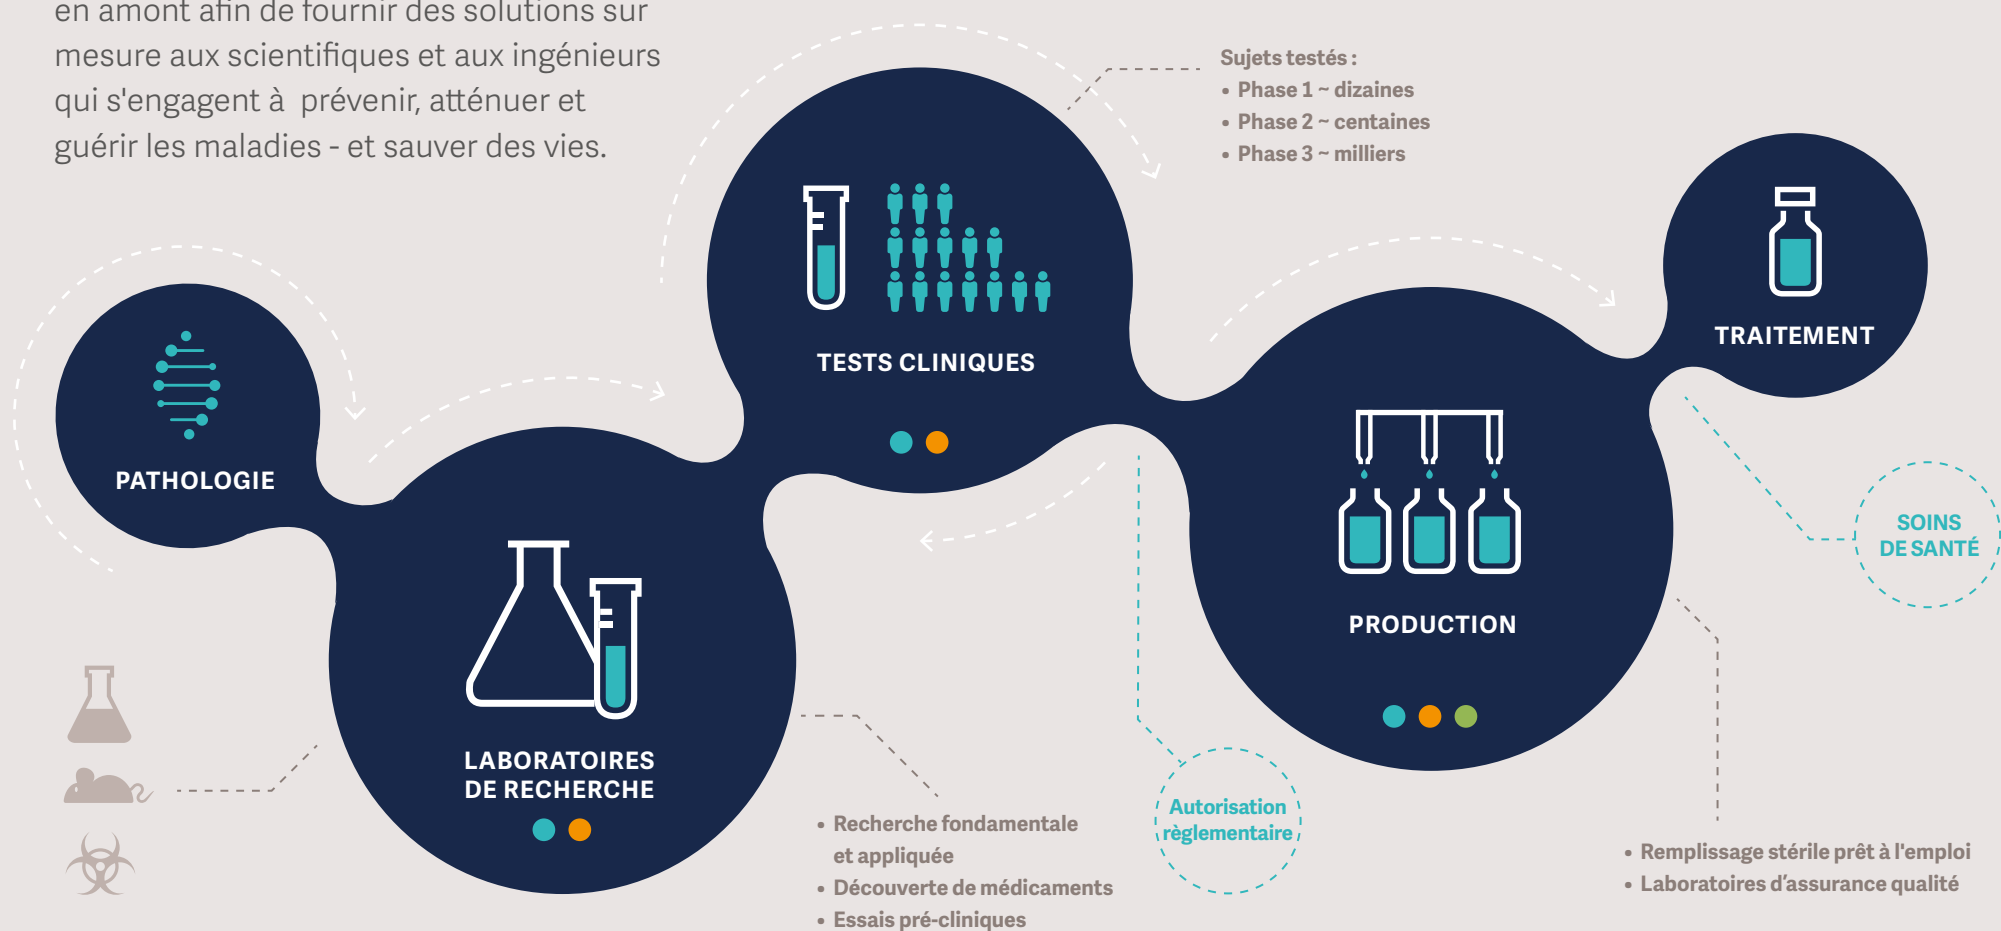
en amont afin de fournir des solutions sur mesure aux scientifiques et aux ingénieurs qui s'engagent à prévenir, atténuer et guérir les maladies - et sauver des vies.

Sujets testés :
• Phase 1 ~ dizaines
• Phase 2 ~ centaines
• Phase 3 ~ milliers

TESTS CLINIQUES

TRAITEMENT

PATHOLOGIE

PRODUCTION

SOINS DE SANTÉ

LABORATOIRES DE RECHERCHE

Autorisation règlementaire

• Recherche fondamentale et appliquée
• Découverte de médicaments
• Essais pré-cliniques

• Remplissage stérile prêt à l'emploi
• Laboratoires d'assurance qualité